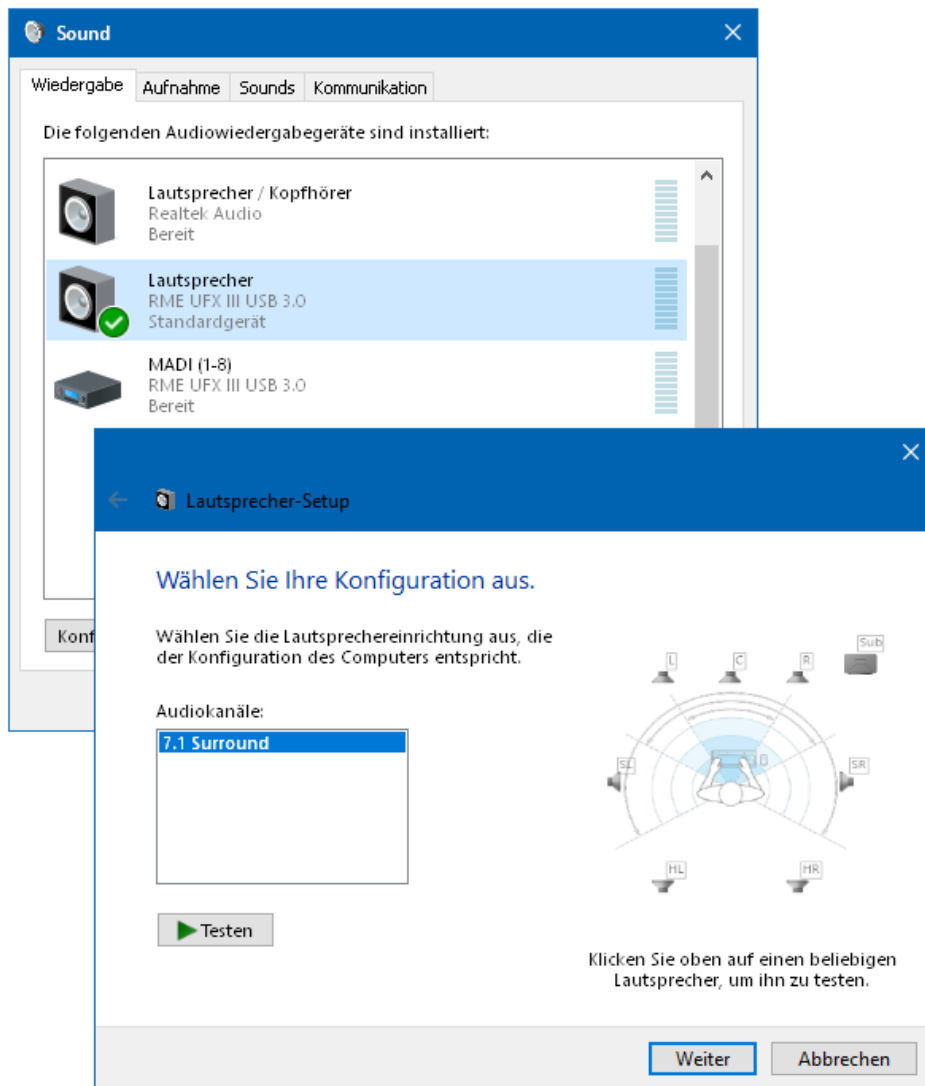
Sound

Wiedergabe | Aufnahme | Sounds | Kommunikation

Die folgenden Audiowiedergabegeräte sind installiert:

Lautsprecher / Kopfhörer
Realtek Audio
Bereit

Lautsprecher
RME UFX III USB 3.0
Standardgerät

MADI (1-8)
RME UFX III USB 3.0
Bereit

Konf

Lautsprecher-Setup

Wählen Sie Ihre Konfiguration aus.

Wählen Sie die Lautsprechereinrichtung aus, die der Konfiguration des Computers entspricht.

Audiokanäle:

7.1 Surround

Testen

L C R Sub
SL SR
HL HR

Klicken Sie oben auf einen beliebigen Lautsprecher, um ihn zu testen.

Weiter Abbrechen